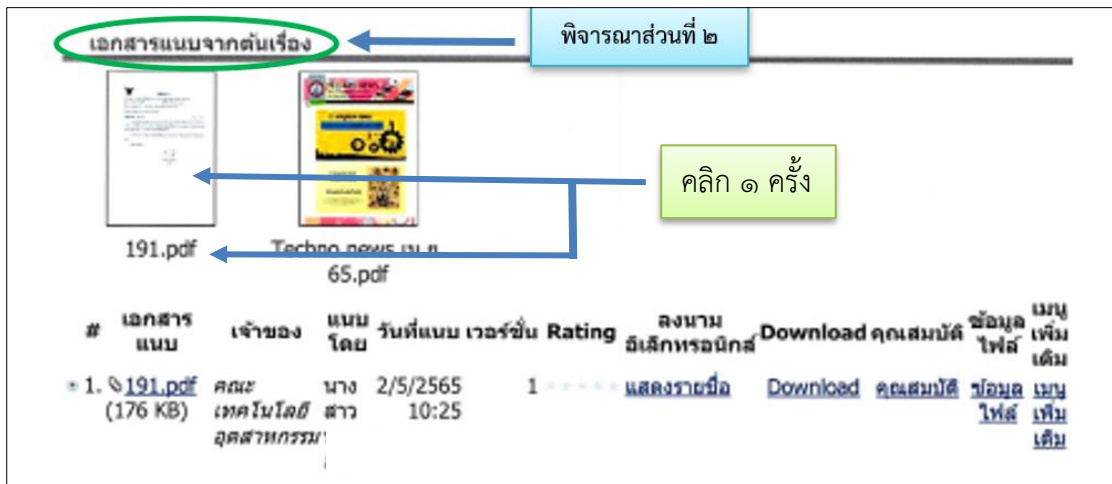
เอกสารแนบจากต้นเรื่อง

พิจารณาส่วนที่ ๒

คลิก ๑ ครั้ง

191.pdf

Techno news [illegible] 65.pdf

| # | เอกสารแนบ | เจ้าของ | แนบโดย | วันที่แนบ | เวอร์ชั่น | Rating | ลงนามอิเล็กทรอนิกส์ | Download | คุณสมบัติ | ข้อมูลไฟล์ | เมนูเพิ่มเติม |
|---|---|---|---|---|---|---|---|---|---|---|---|
| 1. | 191.pdf (176 KB) | คณะเทคโนโลยีอุตสาหกรรม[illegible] | นางสาว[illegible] | 2/5/2565 10:25 | 1 | | แสดงรายชื่อ | Download | คุณสมบัติ | ข้อมูลไฟล์ | เมนูเพิ่มเติม |